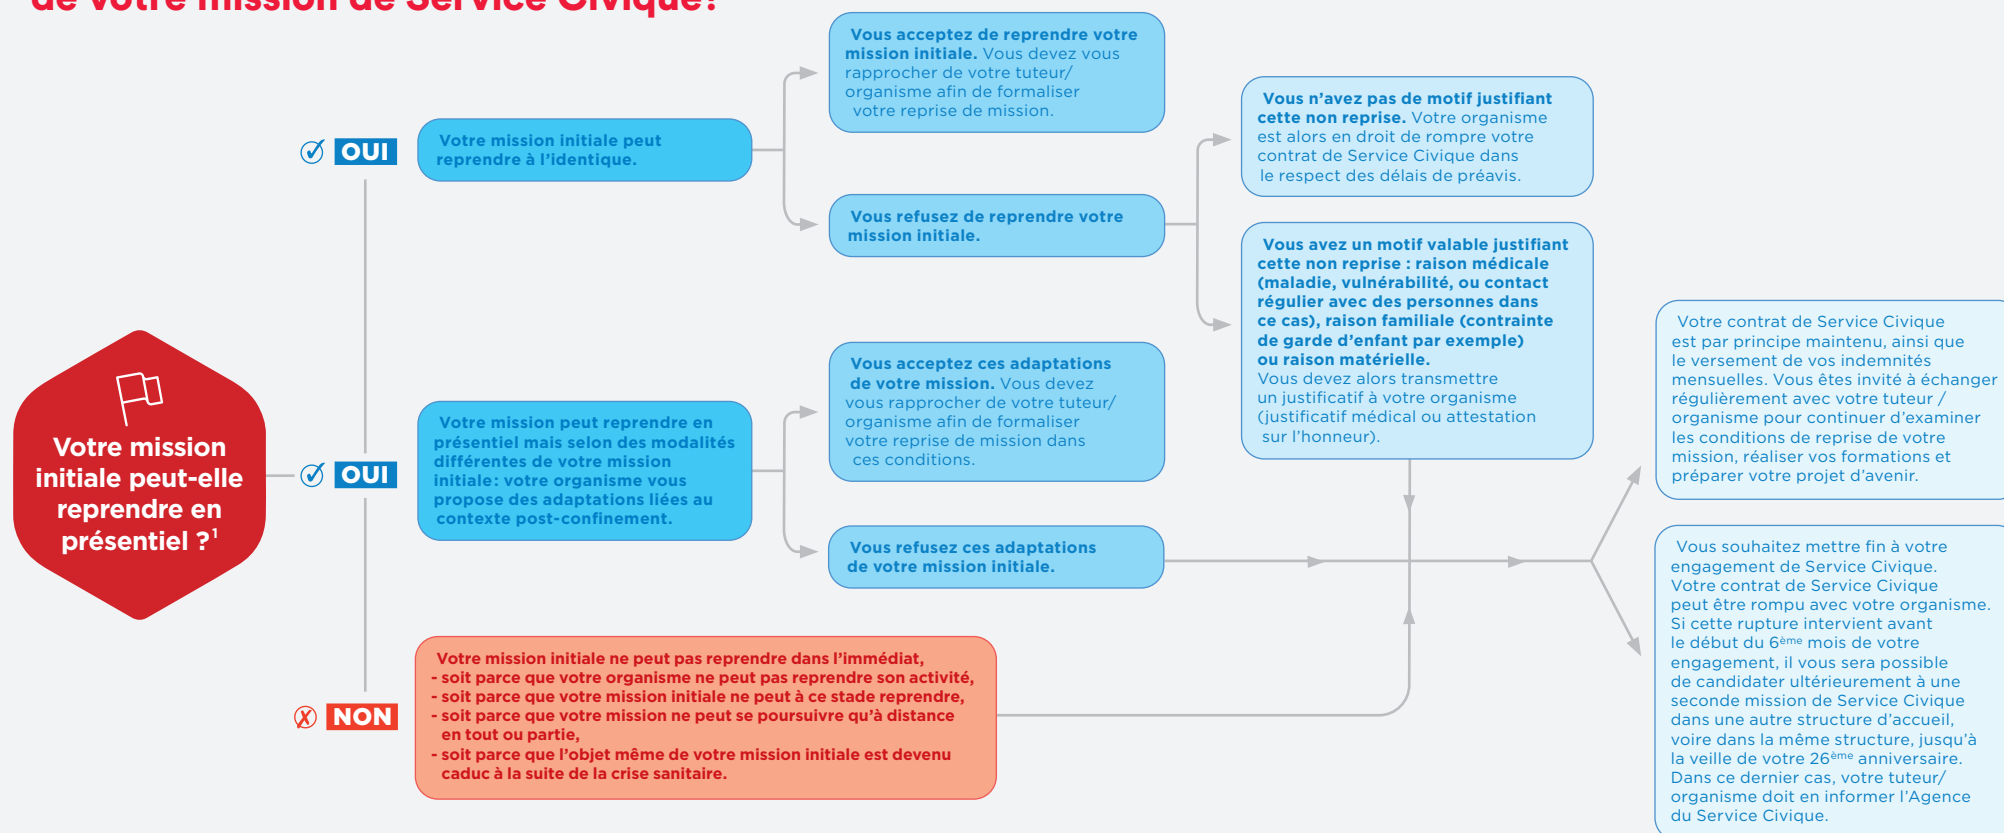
de votre mission de Service Civique?

Votre mission initiale peut-elle reprendre en présentiel ?$^1$

OUI

Votre mission initiale peut reprendre à l'identique.

Vous acceptez de reprendre votre mission initiale. Vous devez vous rapprocher de votre tuteur/ organisme afin de formaliser votre reprise de mission.

Vous refusez de reprendre votre mission initiale.

Vous n'avez pas de motif justifiant cette non reprise. Votre organisme est alors en droit de rompre votre contrat de Service Civique dans le respect des délais de préavis.

Vous avez un motif valable justifiant cette non reprise : raison médicale (maladie, vulnérabilité, ou contact régulier avec des personnes dans ce cas), raison familiale (contrainte de garde d'enfant par exemple) ou raison matérielle. Vous devez alors transmettre un justificatif à votre organisme (justificatif médical ou attestation sur l'honneur).

OUI

Votre mission peut reprendre en présentiel mais selon des modalités différentes de votre mission initiale: votre organisme vous propose des adaptations liées au contexte post-confinement.

Vous acceptez ces adaptations de votre mission. Vous devez vous rapprocher de votre tuteur/ organisme afin de formaliser votre reprise de mission dans ces conditions.

Vous refusez ces adaptations de votre mission initiale.

NON

Votre mission initiale ne peut pas reprendre dans l'immédiat,
- soit parce que votre organisme ne peut pas reprendre son activité,
- soit parce que votre mission initiale ne peut à ce stade reprendre,
- soit parce que votre mission ne peut se poursuivre qu'à distance en tout ou partie,
- soit parce que l'objet même de votre mission initiale est devenu caduc à la suite de la crise sanitaire.

Votre contrat de Service Civique est par principe maintenu, ainsi que le versement de vos indemnités mensuelles. Vous êtes invité à échanger régulièrement avec votre tuteur / organisme pour continuer d'examiner les conditions de reprise de votre mission, réaliser vos formations et préparer votre projet d'avenir.

Vous souhaitez mettre fin à votre engagement de Service Civique. Votre contrat de Service Civique peut être rompu avec votre organisme. Si cette rupture intervient avant le début du 6$^{ème}$ mois de votre engagement, il vous sera possible de candidater ultérieurement à une seconde mission de Service Civique dans une autre structure d'accueil, voire dans la même structure, jusqu'à la veille de votre 26$^{ème}$ anniversaire. Dans ce dernier cas, votre tuteur/ organisme doit en informer l'Agence du Service Civique.